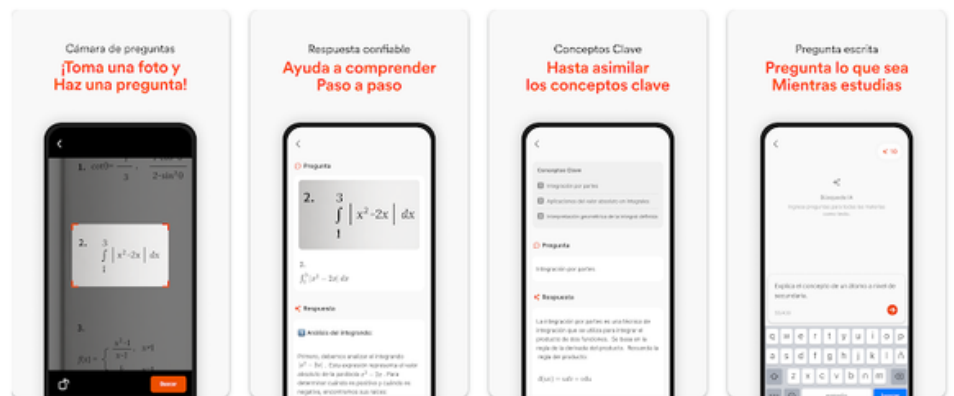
Cámara de preguntas
¡Toma una foto y Haz una pregunta!

$\cot(t)=\frac{\quad}{3}$ $\frac{\quad}{2-\sin^2\theta}$

1.

$\int_1^3 |x^2-2x|\, dx$

3.

$f(x)=\frac{x^2-1}{x-1}$, $x\neq1$

Escanear

Respuesta confiable
Ayuda a comprender Paso a paso

Pregunta

2. $\int_1^3 |x^2-2x|\, dx$

3.

$\int_1^3 |x^2-2x|\, dx$

Respuesta

Análisis del integrando

Primero, debemos analizar el integrando $|x^2-2x|$. Esta expresión representa el valor absoluto de la parábola $x^2-2x$. Para determinar cuándo es positiva y cuándo es negativa, encontramos sus raíces:

Conceptos Clave
Hasta asimilar los conceptos clave

Conceptos Clave

Integración por partes

Aplicaciones del valor absoluto en integrales

Interpretación geométrica de la integral definida

Pregunta

Integración por partes

Respuesta

La integración por partes es una técnica de integración que se utiliza para integrar el producto de dos funciones. Se basa en la regla de la derivada del producto. Recuerda la regla del producto:

$d(uv) = udv + vdu$

Pregunta escrita
Pregunta lo que sea Mientras estudias

10

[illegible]

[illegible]

Explica el concepto de un átomo a nivel de secundaria.